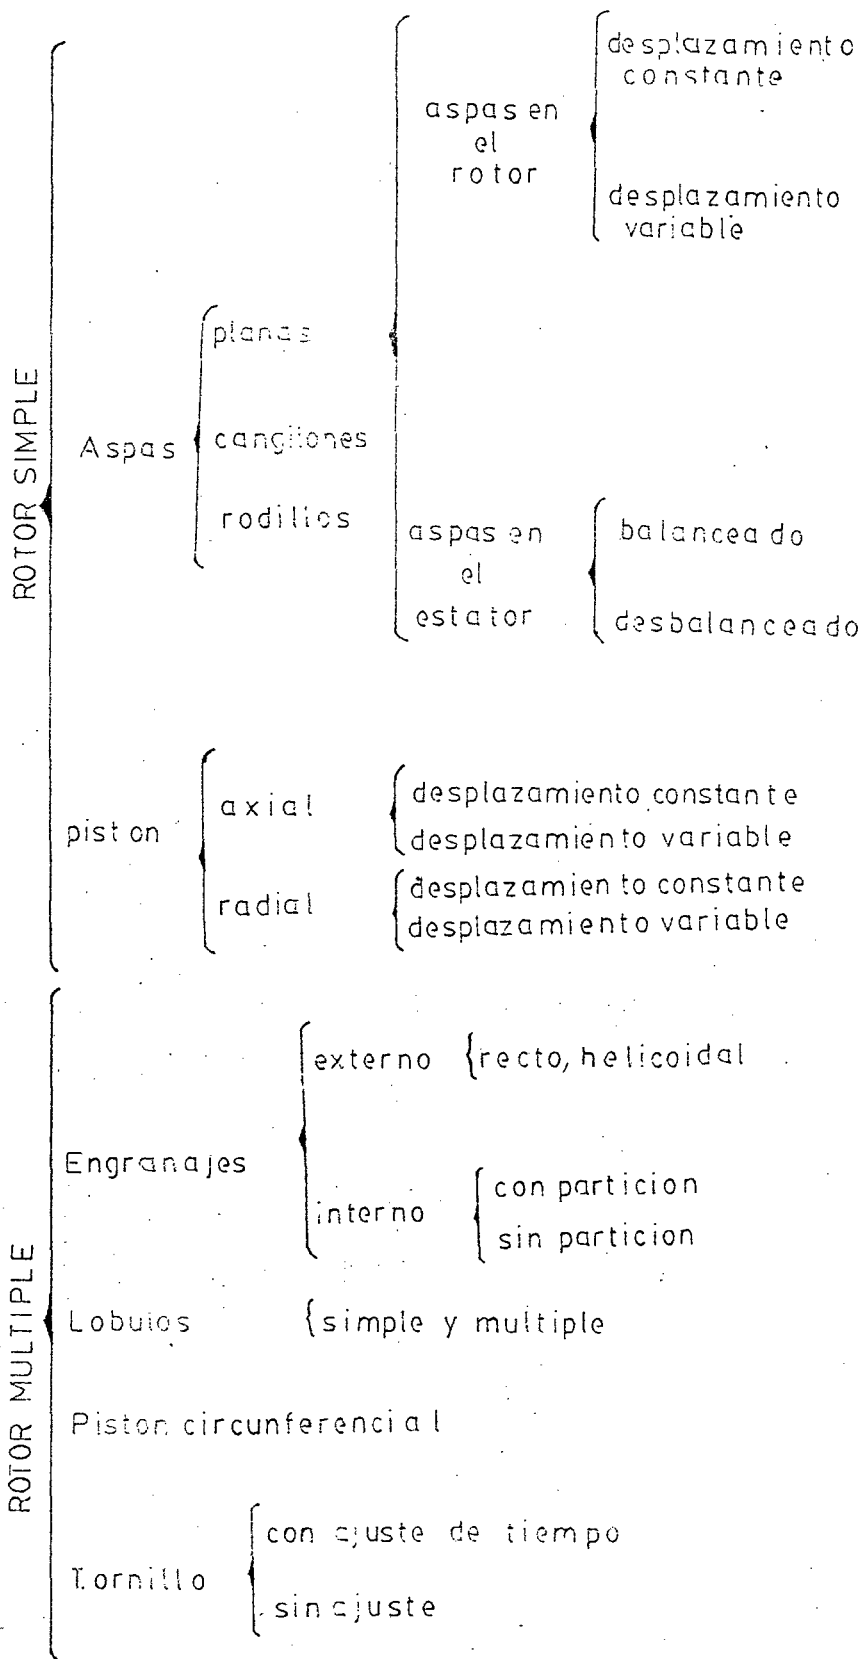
ROTOR SIMPLE

Aspas
planas
cangilones
rodillos

aspas en el rotor
desplazamiento constante
desplazamiento variable

aspas en el estator
balanceado
desbalanceado

piston
axial
desplazamiento constante
desplazamiento variable
radial
desplazamiento constante
desplazamiento variable

ROTOR MULTIPLE

Engranajes
externo
recto, helicoidal
interno
con particion
sin particion

Lobulos
simple y multiple

Piston circunferencial

Tornillo
con ajuste de tiempo
sin ajuste